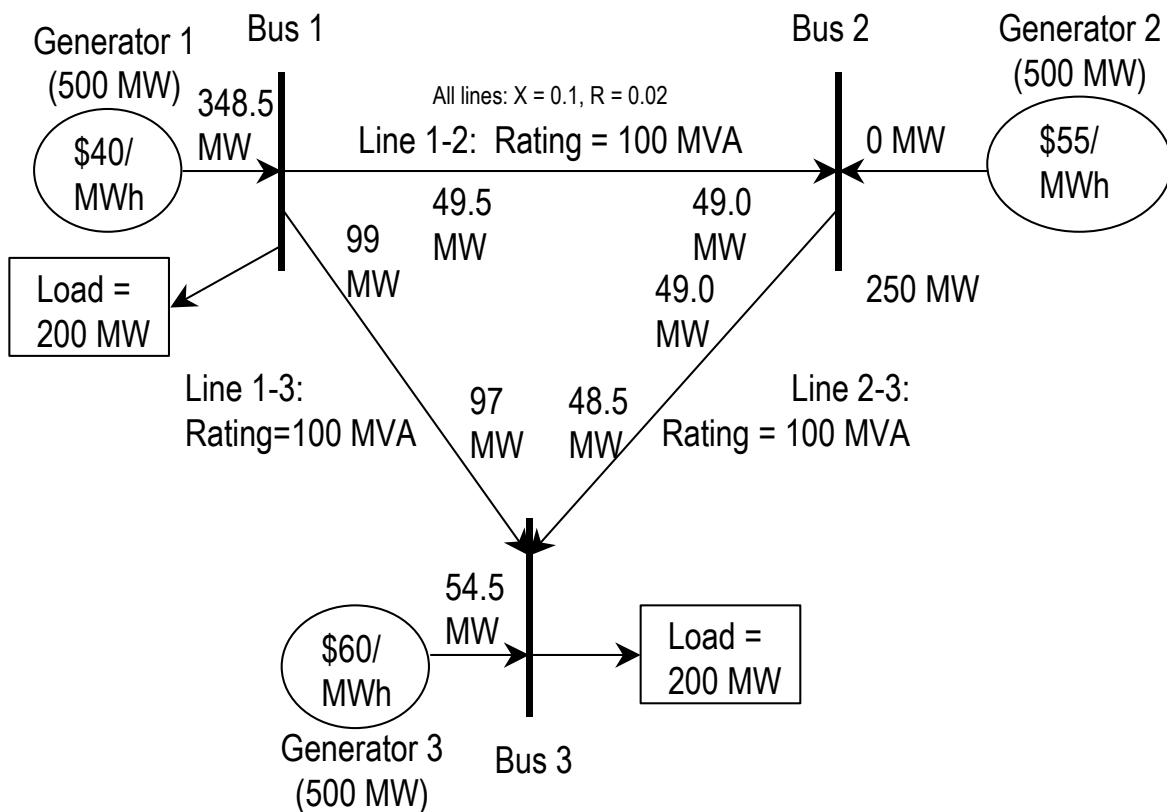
Generator 1
(500 MW)

Bus 1

Bus 2

Generator 2
(500 MW)

348.5
MW

All lines: X = 0.1, R = 0.02

Line 1-2: Rating = 100 MVA

0 MW

$40/
MWh

$55/
MWh

49.5
MW

49.0
MW

99
MW

Load =
200 MW

49.0
MW

250 MW

Line 1-3:
Rating=100 MVA

97
MW

48.5
MW

Line 2-3:
Rating = 100 MVA

54.5
MW

$60/
MWh

Load =
200 MW

Generator 3
(500 MW)

Bus 3